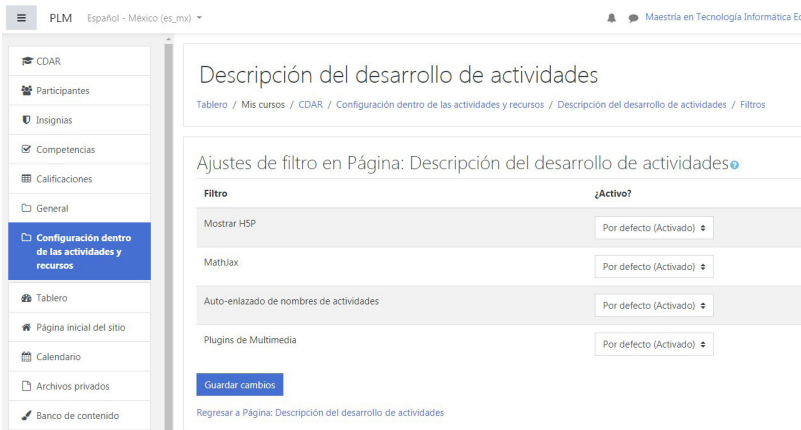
PLM Español - México (es_mx)

Maestría en Tecnología Informática Ed

CDAR
Participantes
Insignias
Competencias
Calificaciones
General
Configuración dentro de las actividades y recursos
Tablero
Página inicial del sitio
Calendario
Archivos privados
Banco de contenido

Descripción del desarrollo de actividades

Tablero / Mis cursos / CDAR / Configuración dentro de las actividades y recursos / Descripción del desarrollo de actividades / Filtros

Ajustes de filtro en Página: Descripción del desarrollo de actividades

| Filtro | ¿Activo? |
|---|---|
| Mostrar H5P | Por defecto (Activado) |
| MathJax | Por defecto (Activado) |
| Auto-enlazado de nombres de actividades | Por defecto (Activado) |
| Plugins de Multimedia | Por defecto (Activado) |

Guardar cambios

Regresar a Página: Descripción del desarrollo de actividades